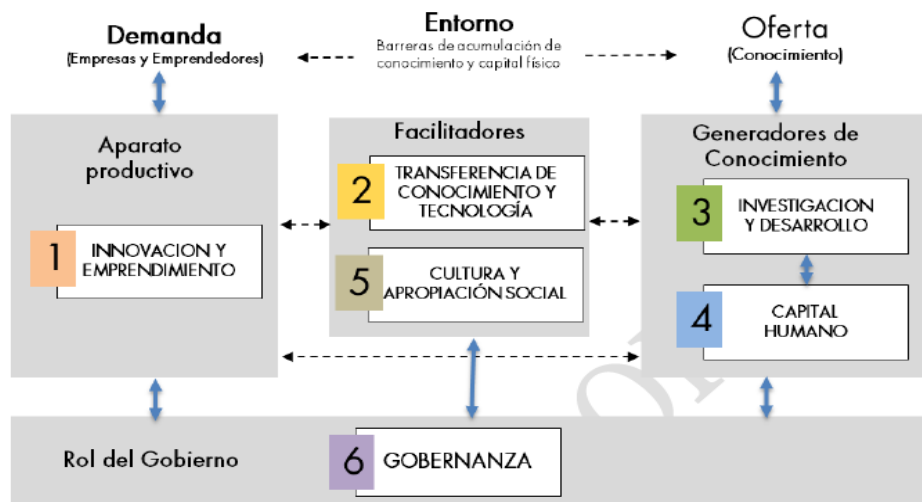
Demanda
(Empresas y Emprendedores)

Entorno
Barreras de acumulación de conocimiento y capital físico

Oferta
(Conocimiento)

Aparato productivo

1 INNOVACION Y EMPRENDIMIENTO

Facilitadores

2 TRANSFERENCIA DE CONOCIMIENTO Y TECNOLOGÍA

5 CULTURA Y APROPIACIÓN SOCIAL

Generadores de Conocimiento

3 INVESTIGACION Y DESARROLLO

4 CAPITAL HUMANO

Rol del Gobierno

6 GOBERNANZA